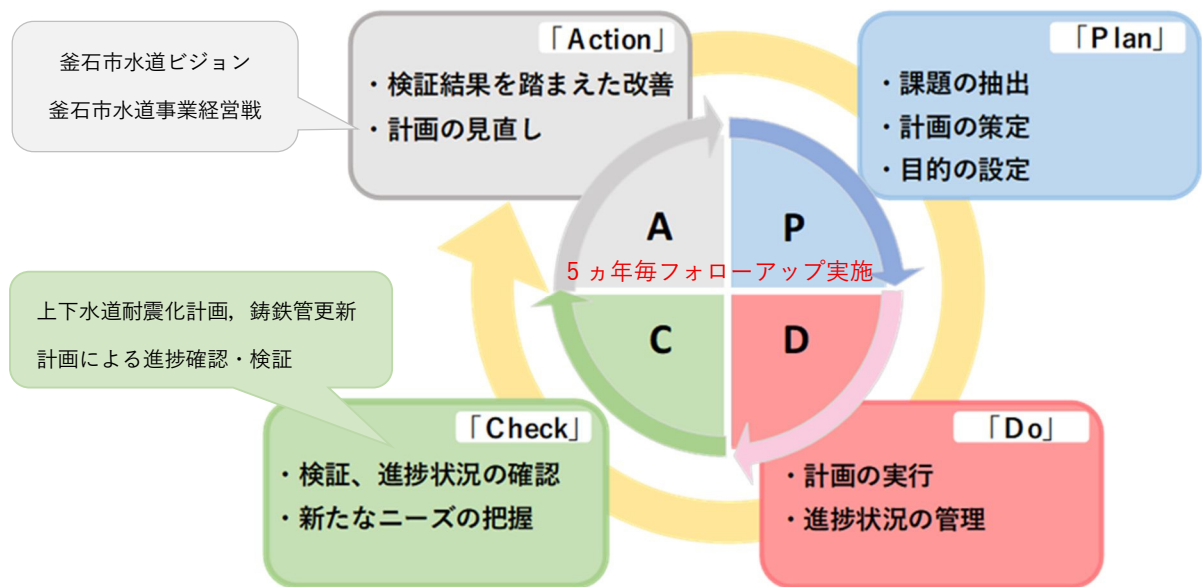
釜石市水道ビジョン
釜石市水道事業経営戦

「Action」
・検証結果を踏まえた改善
・計画の見直し

「Plan」
・課題の抽出
・計画の策定
・目的の設定

A
P
5ヵ年毎フォローアップ実施
C
D

上下水道耐震化計画，鋳鉄管更新計画による進捗確認・検証

「Check」
・検証、進捗状況の確認
・新たなニーズの把握

「Do」
・計画の実行
・進捗状況の管理